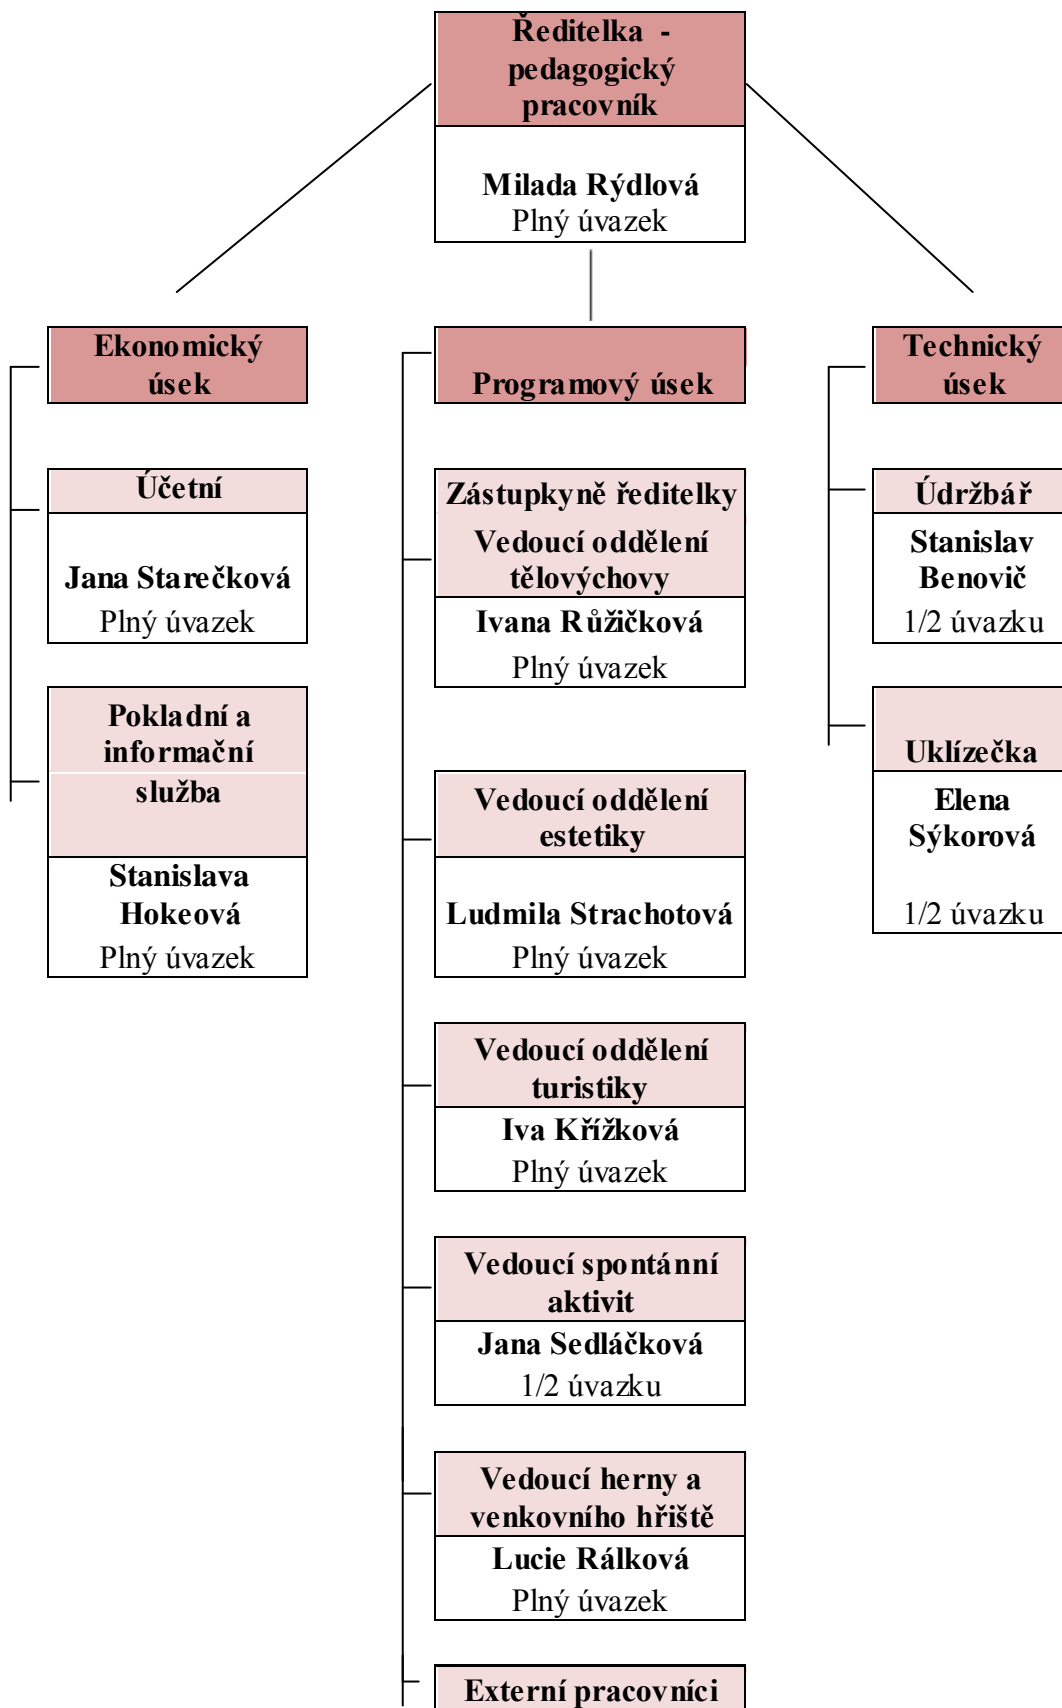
Ředitelka - pedagogický pracovník

Milada Rýdlová
Plný úvazek

Ekonomický úsek

Účetní

Jana Starečková
Plný úvazek

Pokladní a informační služba

Stanislava Hokeová
Plný úvazek

Programový úsek

Zástupkyně ředitelky
Vedoucí oddělení tělovýchovy

Ivana Růžičková
Plný úvazek

Vedoucí oddělení estetiky

Ludmila Strachotová
Plný úvazek

Vedoucí oddělení turistiky

Iva Křížková
Plný úvazek

Vedoucí spontánní aktivit

Jana Sedláčková
1/2 úvazku

Vedoucí herny a venkovního hřiště

Lucie Rálková
Plný úvazek

Externí pracovníci

Technický úsek

Údržbář

Stanislav Benovič
1/2 úvazku

Uklízečka

Elena Sýkorová
1/2 úvazku